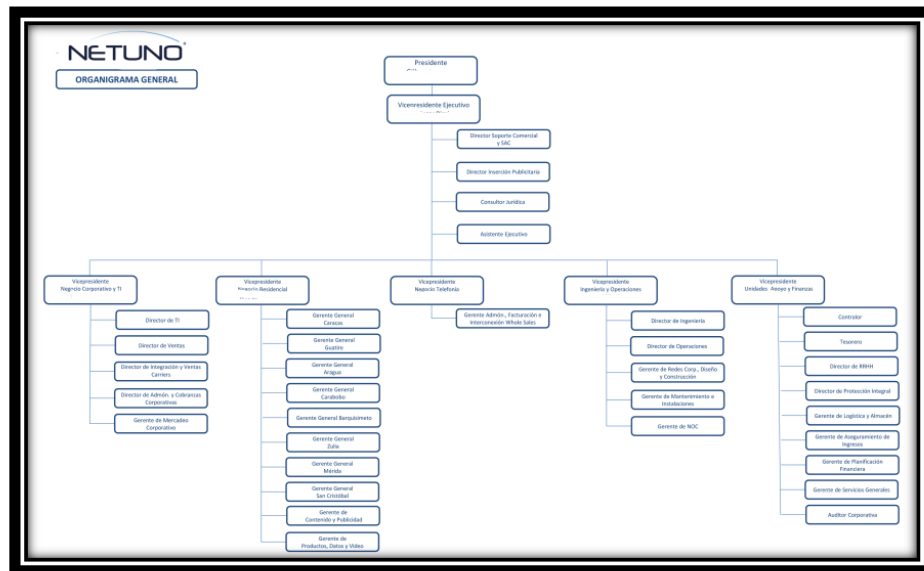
NETUNO

ORGANIGRAMA GENERAL

Presidente

Vicenresidente Ejecutivo

Director Soporte Comercial y SAC

Director Inserción Publicitaria

Consultor Jurídico

Asistente Ejecutivo

Vicepresidente Negrcio Corporativo y TI

Director de TI

Director de Ventas

Director de Integración y Ventas Carriers

Director de Admón. y Cobranzas Corporativas

Gerente de Mercadeo Corporativo

Vicepresidente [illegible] Residencial

Gerente General Caracas

Gerente General Guatire

Gerente General Aragua

Gerente General Carabobo

Gerente General Barquisimeto

Gerente General Zulia

Gerente General Mérida

Gerente General San Cristóbal

Gerente de Contenido y Publicidad

Gerente de Productos, Datos y Video

Vicepresidente Negocio Telefonía

Gerente Admón., Facturación e Interconexión Whole Sales

Vicepresidente Ingeniería y Operaciones

Director de Ingeniería

Director de Operaciones

Gerente de Redes Corp., Diseño y Construcción

Gerente de Mantenimiento e Instalaciones

Gerente de NOC

Vicepresidente Unidades Apoyo y Finanzas

Controlor

Tesorero

Director de RRHH

Director de Protección Integral

Gerente de Logística y Almacén

Gerente de Aseguramiento de Ingresos

Gerente de Planificación Financiera

Gerente de Servicios Generales

Auditor Corporativo